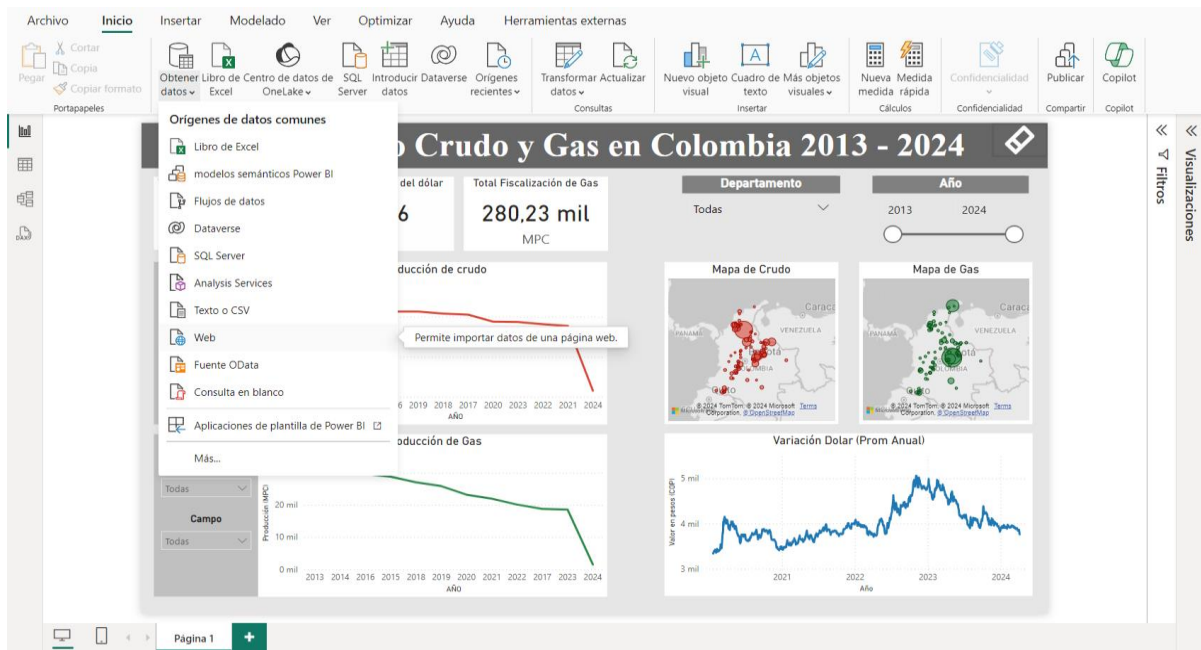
Archivo Inicio Insertar Modelado Ver Optimizar Ayuda Herramientas externas

Pegar
Cortar
Copia
Copiar formato
Portapapeles

Obtener datos
Libro de Excel
Centro de datos de OneLake
SQL Server
Introducir datos
Dataverse
Orígenes recientes
Transformar datos
Actualizar
Consultas
Nuevo objeto visual
Cuadro de texto
Más objetos visuales
Insertar
Nueva medida
Medida rápida
Cálculos
Confidencialidad
Confidencialidad
Publicar
Compartir
Copilot
Copilot

Orígenes de datos comunes
Libro de Excel
modelos semánticos Power BI
Flujos de datos
Dataverse
SQL Server
Analysis Services
Texto o CSV
Web
Fuente OData
Consulta en blanco
Aplicaciones de plantilla de Power BI
Más...

Permite importar datos de una página web.

o Crudo y Gas en Colombia 2013 - 2024

del dólar
6
Total Fiscalización de Gas
280,23 mil
MPC

Departamento
Todas
Año
2013 2024

ducción de crudo
6 2019 2018 2017 2020 2023 2022 2021 2024
AÑO

Mapa de Crudo
Caraca
PANAMA
VENEZUELA
COLOMBIA
© 2024 TomTom, © 2024 Microsoft Corporation, © OpenStreetMap Terms

Mapa de Gas
Caraca
PANAMA
VENEZUELA
COLOMBIA
© 2024 TomTom, © 2024 Microsoft Corporation, © OpenStreetMap Terms

ducción de Gas
Todas
Campo
Todas
20 mil
10 mil
0 mil
Producción MPC
2013 2014 2016 2015 2018 2019 2020 2021 2022 2017 2023 2024
AÑO

Variación Dolar (Prom Anual)
5 mil
4 mil
3 mil
Valor en pesos (COP)
2021 2022 2023 2024
Año

Filtros
Visualizaciones

Página 1
+